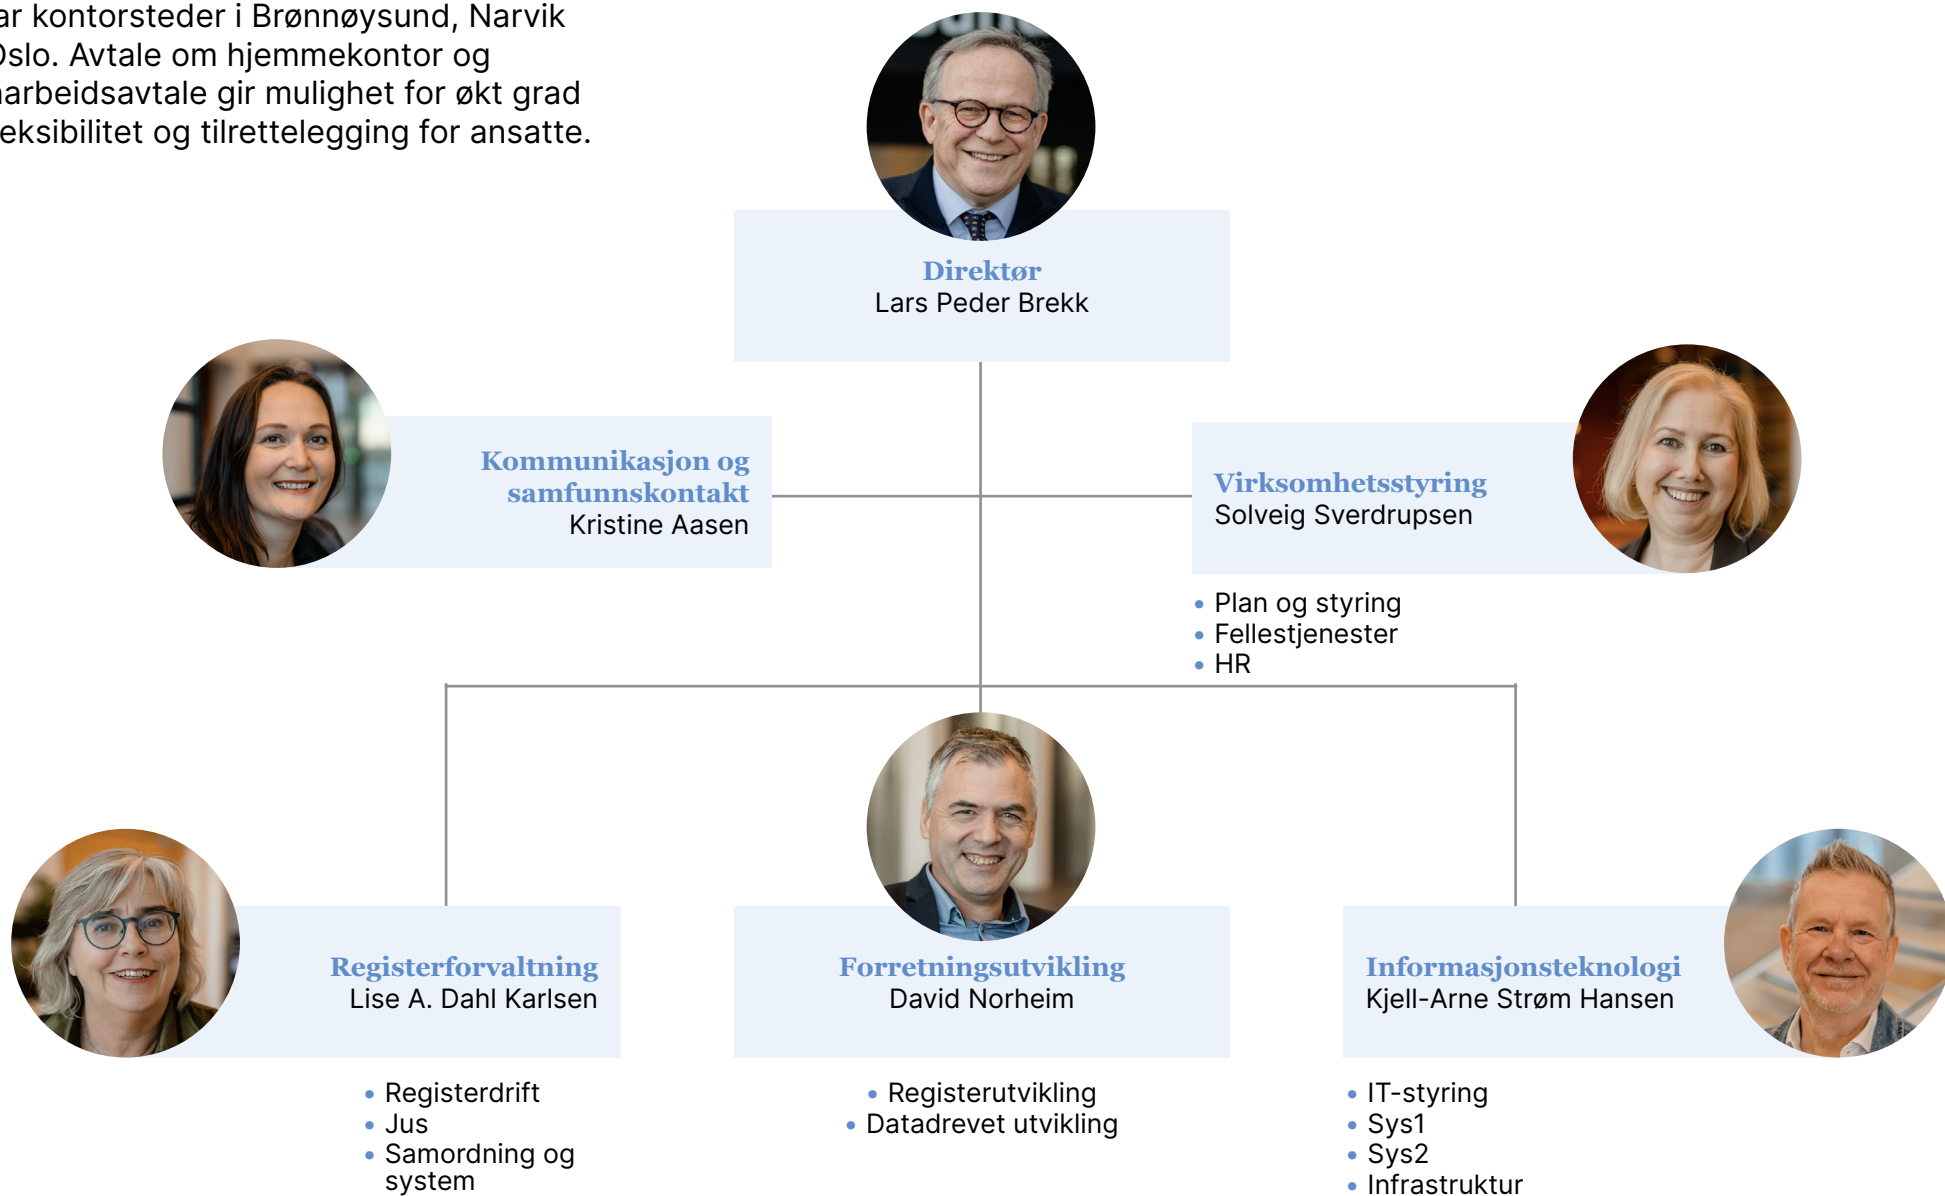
ar kontorsteder i Brønnøysund, Narvik Oslo. Avtale om hjemmekontor og arbeidsavtale gir mulighet for økt grad eksibilitet og tilrettelegging for ansatte.

Direktør
Lars Peder Brekk

Kommunikasjon og samfunnskontakt
Kristine Aasen

Virksomhetsstyring
Solveig Sverdrupsen

- Plan og styring
- Fellestjenester
- HR

Registerforvaltning
Lise A. Dahl Karlsen

- Registerdrift
- Jus
- Samordning og system

Forretningsutvikling
David Norheim

- Registerutvikling
- Datadrevet utvikling

Informasjonsteknologi
Kjell-Arne Strøm Hansen

- IT-styring
- Sys1
- Sys2
- Infrastruktur